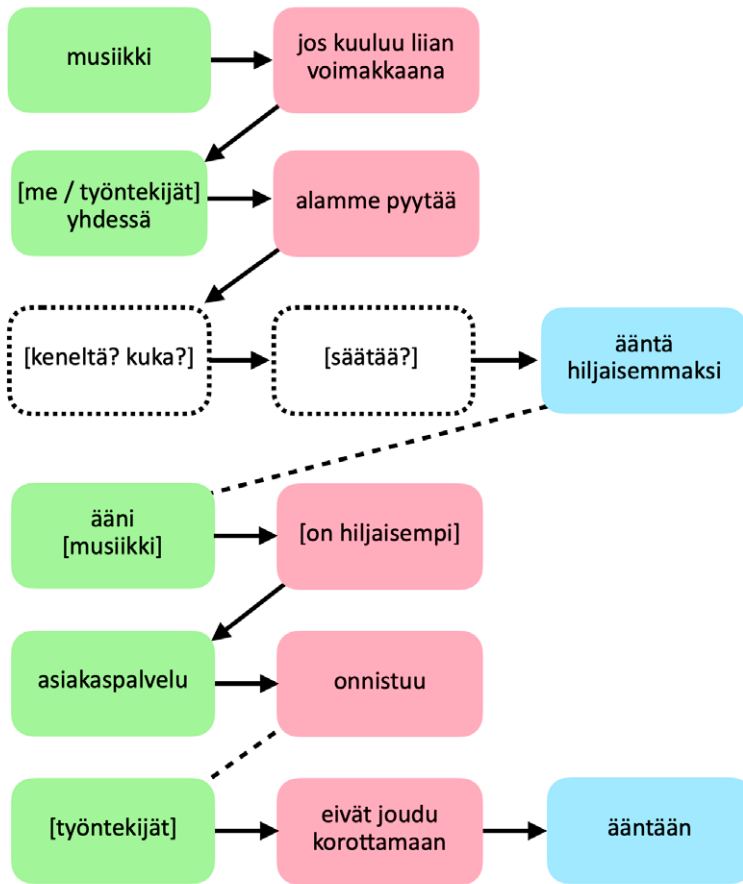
musiikki

jos kuuluu liian voimakkaana

[me / työntekijät] yhdessä

alamme pyytää

[keneltä? kuka?]

[säätää?]

ääntä hiljaisemmaksi

ääni [musiikki]

[on hiljaisempi]

asiakaspalvelu

onnistuu

[työntekijät]

eivät joudu korottamaan

ääntään